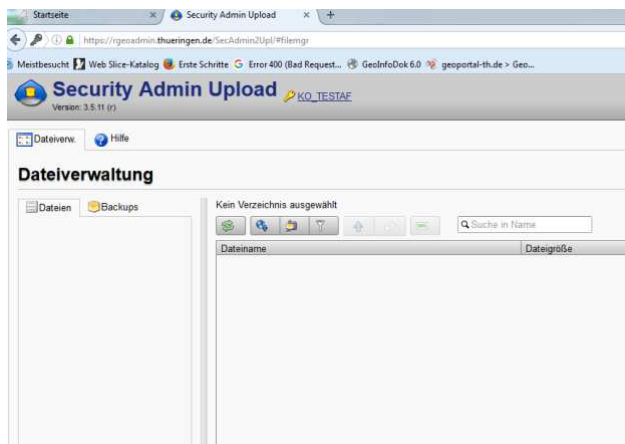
Startseite × Security Admin Upload × +

https://rgeoadmin.thueringen.de/SecAdmin2Upl/#filemgr

Meistbesucht Web Slice-Katalog Erste Schritte Error 400 (Bad Request... GeoInfoDok 6.0 geoportal-th.de > Geo...

Security Admin Upload KO_TESTAF

Version: 3.5.11 (r)

Dateiverw. Hilfe

Dateiverwaltung

Dateien Backups

Kein Verzeichnis ausgewählt

Suche in Name

| Dateiname | Dateigröße |
|---|---|